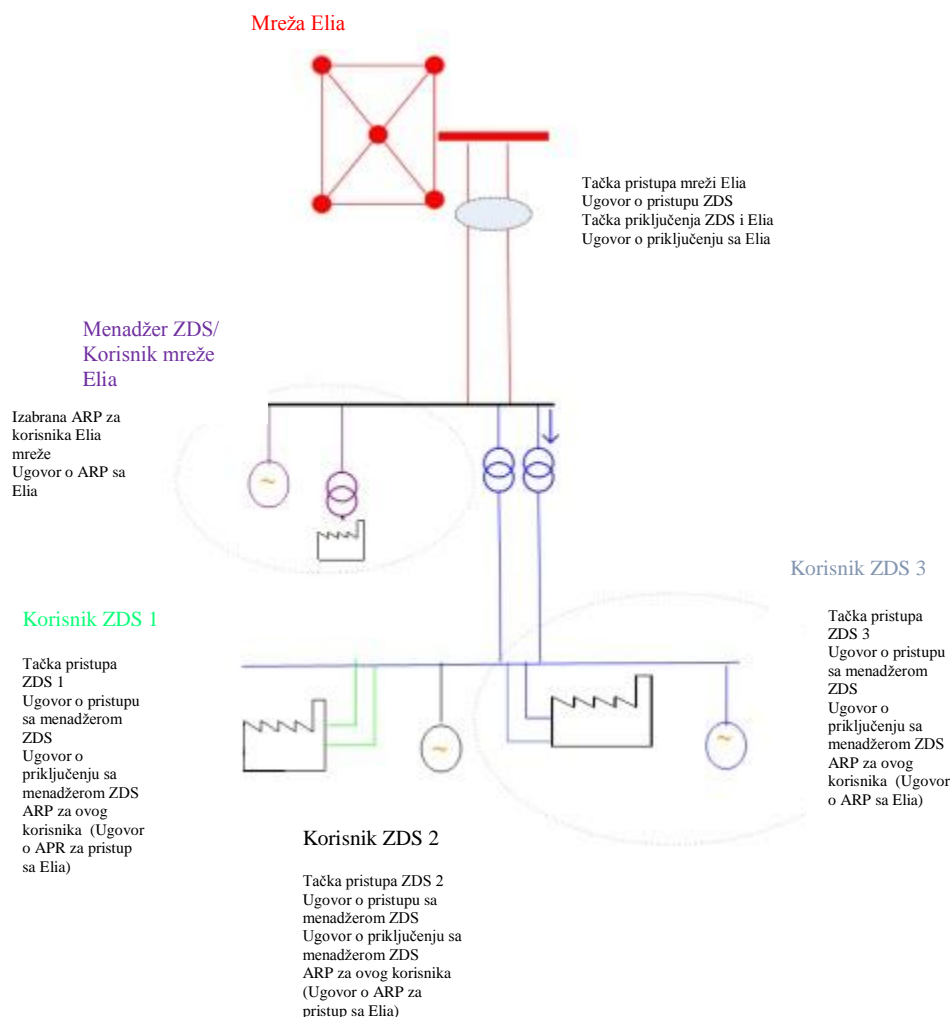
Mreža Elia

Tačka pristupa mreži Elia
Ugovor o pristupu ZDS
Tačka priključenja ZDS i Elia
Ugovor o priključenju sa Elia

Menadžer ZDS/ Korisnik mreže Elia

Izabrana ARP za korisnika Elia mreže
Ugovor o ARP sa Elia

Korisnik ZDS 3

Tačka pristupa ZDS 3
Ugovor o pristupu sa menadžerom ZDS
Ugovor o priključenju sa menadžerom ZDS
ARP za ovog korisnika (Ugovor o ARP sa Elia)

Korisnik ZDS 1

Tačka pristupa ZDS 1
Ugovor o pristupu sa menadžerom ZDS
Ugovor o priključenju sa menadžerom ZDS
ARP za ovog korisnika (Ugovor o APR za pristup sa Elia)

Korisnik ZDS 2

Tačka pristupa ZDS 2
Ugovor o pristupu sa menadžerom ZDS
Ugovor o priključenju sa menadžerom ZDS
ARP za ovog korisnika (Ugovor o ARP za pristup sa Elia)